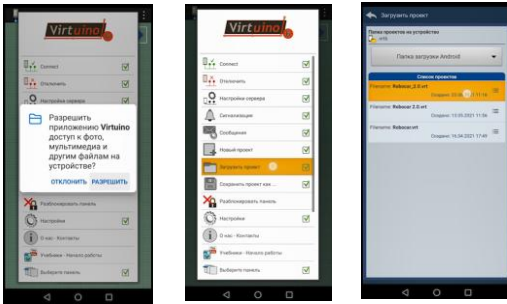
Virtuino

Connect

Отключить

Настройки сервера

Разрешить приложению Virtuino доступ к фото, мультимедиа и другим файлам на устройстве?

ОТКЛОНИТЬ РАЗРЕШИТЬ

Разблокировать панель

Настройки

О нас - Контакты

Учебники - Начало работы

Выберите панель

Virtuino

Connect

Отключить

Настройки сервера

Сигнализация

Сообщения

Новый проект

Загрузить проект

Сохранить проект как ...

Разблокировать панель

Настройки

О нас - Контакты

Учебники - Начало работы

Выберите панель

Загрузить проект

Папка проектов на устройстве

Папка загрузки Android

Список проектов

Filename: Robocar_2.0.vrt
Создано: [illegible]

Filename: Robocar_2.0.vrt
Создано: 13.05.2021 17:56

Filename: Robocar.vrt
Создано: 16.04.2021 17:40